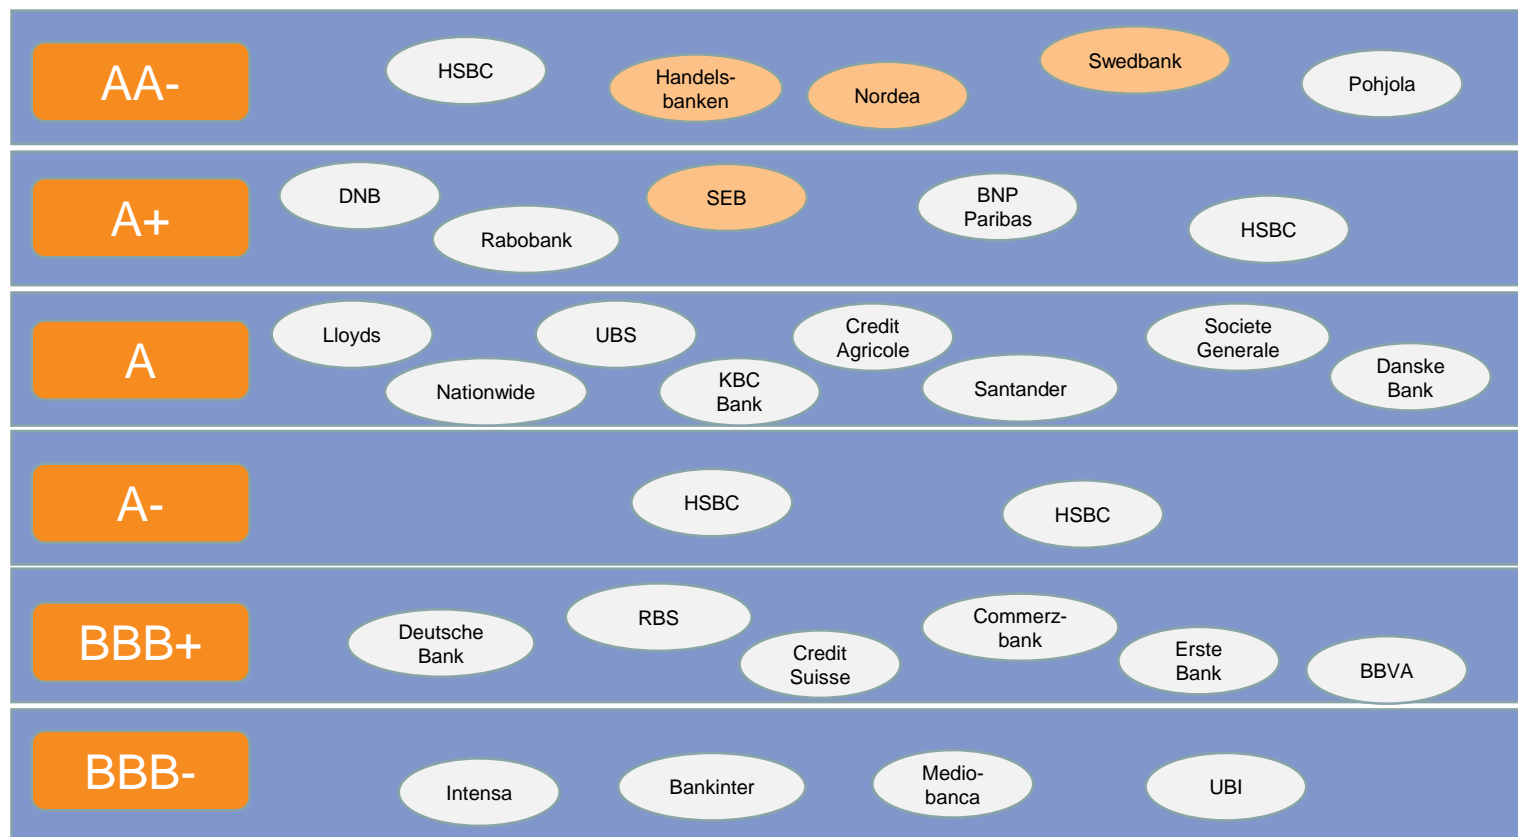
AA-

HSBC

Handels-banken

Nordea

Swedbank

Pohjola

A+

DNB

Rabobank

SEB

BNP Paribas

HSBC

A

Lloyds

Nationwide

UBS

KBC Bank

Credit Agricole

Santander

Societe Generale

Danske Bank

A-

HSBC

HSBC

BBB+

Deutsche Bank

RBS

Credit Suisse

Commerz-bank

Erste Bank

BBVA

BBB-

Intensa

Bankinter

Medio-banca

UBI